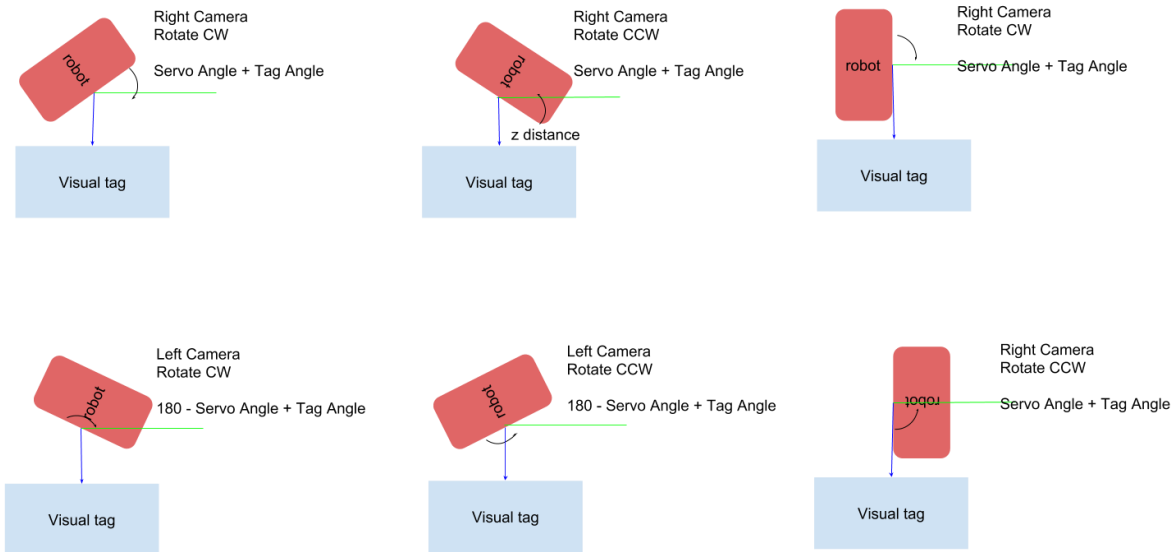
robot

Right Camera
Rotate CW

Servo Angle + Tag Angle

Visual tag

robot

Right Camera
Rotate CCW

Servo Angle + Tag Angle

z distance

Visual tag

robot

Right Camera
Rotate CW

Servo Angle + Tag Angle

Visual tag

robot

Left Camera
Rotate CW

180 - Servo Angle + Tag Angle

Visual tag

robot

Left Camera
Rotate CCW

180 - Servo Angle + Tag Angle

Visual tag

robot

Right Camera
Rotate CCW

Servo Angle + Tag Angle

Visual tag